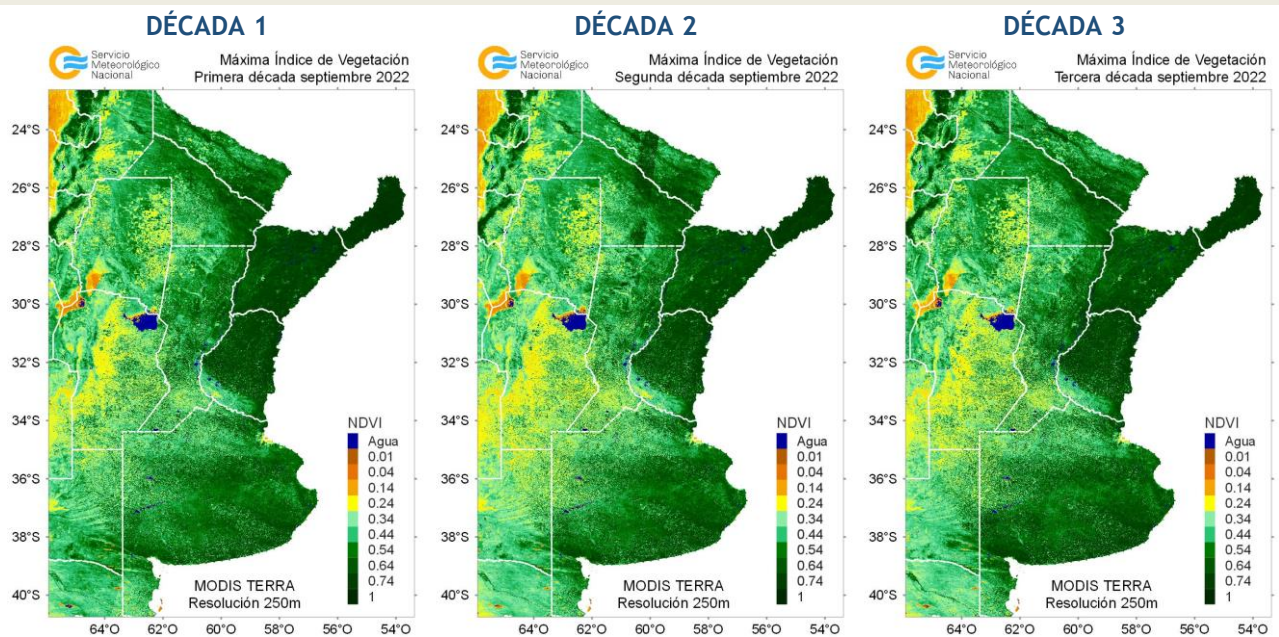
DÉCADA 1

Servicio Meteorológico Nacional

Máxima Índice de Vegetación
Primera década septiembre 2022

24°S
26°S
28°S
30°S
32°S
34°S
36°S
38°S
40°S

64°O 62°O 60°O 58°O 56°O 54°O

NDVI
Agua
0.01
0.04
0.14
0.24
0.34
0.44
0.54
0.64
0.74
1

MODIS TERRA
Resolución 250m

DÉCADA 2

Servicio Meteorológico Nacional

Máxima Índice de Vegetación
Segunda década septiembre 2022

24°S
26°S
28°S
30°S
32°S
34°S
36°S
38°S
40°S

64°O 62°O 60°O 58°O 56°O 54°O

NDVI
Agua
0.01
0.04
0.14
0.24
0.34
0.44
0.54
0.64
0.74
1

MODIS TERRA
Resolución 250m

DÉCADA 3

Servicio Meteorológico Nacional

Máxima Índice de Vegetación
Tercera década septiembre 2022

24°S
26°S
28°S
30°S
32°S
34°S
36°S
38°S
40°S

64°O 62°O 60°O 58°O 56°O 54°O

NDVI
Agua
0.01
0.04
0.14
0.24
0.34
0.44
0.54
0.64
0.74
1

MODIS TERRA
Resolución 250m